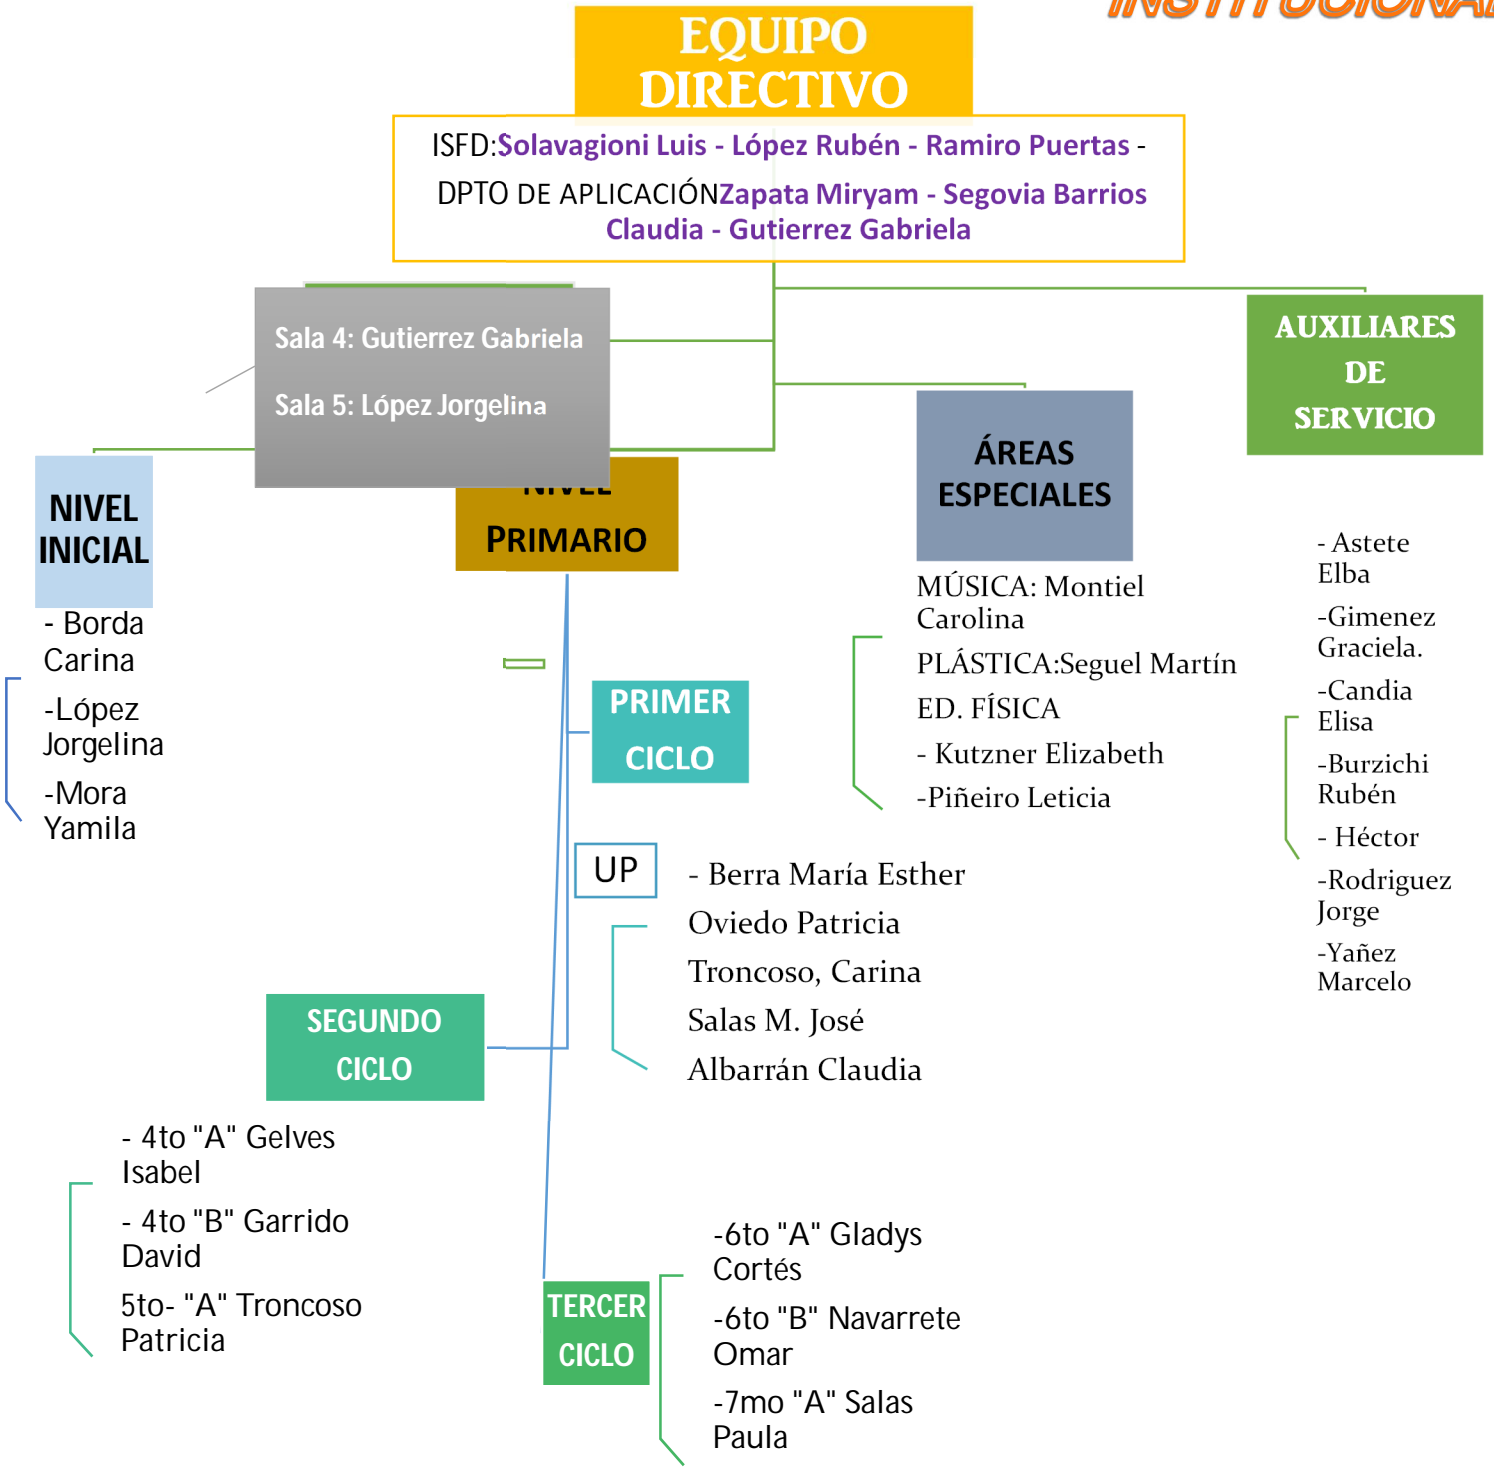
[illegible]

EQUIPO DIRECTIVO

ISFD:Solavagioni Luis - López Rubén - Ramiro Puertas -

DPTO DE APLICACIÓNZapata Miryam - Segovia Barrios Claudia - Gutierrez Gabriela

Sala 4: Gutierrez Gabriela

Sala 5: López Jorgelina

AUXILIARES DE SERVICIO

ÁREAS ESPECIALES

NIVEL INICIAL

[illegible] PRIMARIO

- Borda Carina

-López Jorgelina

-Mora Yamila

MÚSICA: Montiel Carolina

PLÁSTICA:Seguel Martín

ED. FÍSICA

- Kutzner Elizabeth

-Piñeiro Leticia

- Astete Elba

-Gimenez Graciela.

-Candia Elisa

-Burzichi Rubén

- Héctor

-Rodriguez Jorge

-Yañez Marcelo

PRIMER CICLO

UP

- Berra María Esther

Oviedo Patricia

Troncoso, Carina

Salas M. José

Albarrán Claudia

SEGUNDO CICLO

- 4to "A" Gelves Isabel

- 4to "B" Garrido David

5to- "A" Troncoso Patricia

TERCER CICLO

-6to "A" Gladys Cortés

-6to "B" Navarrete Omar

-7mo "A" Salas Paula